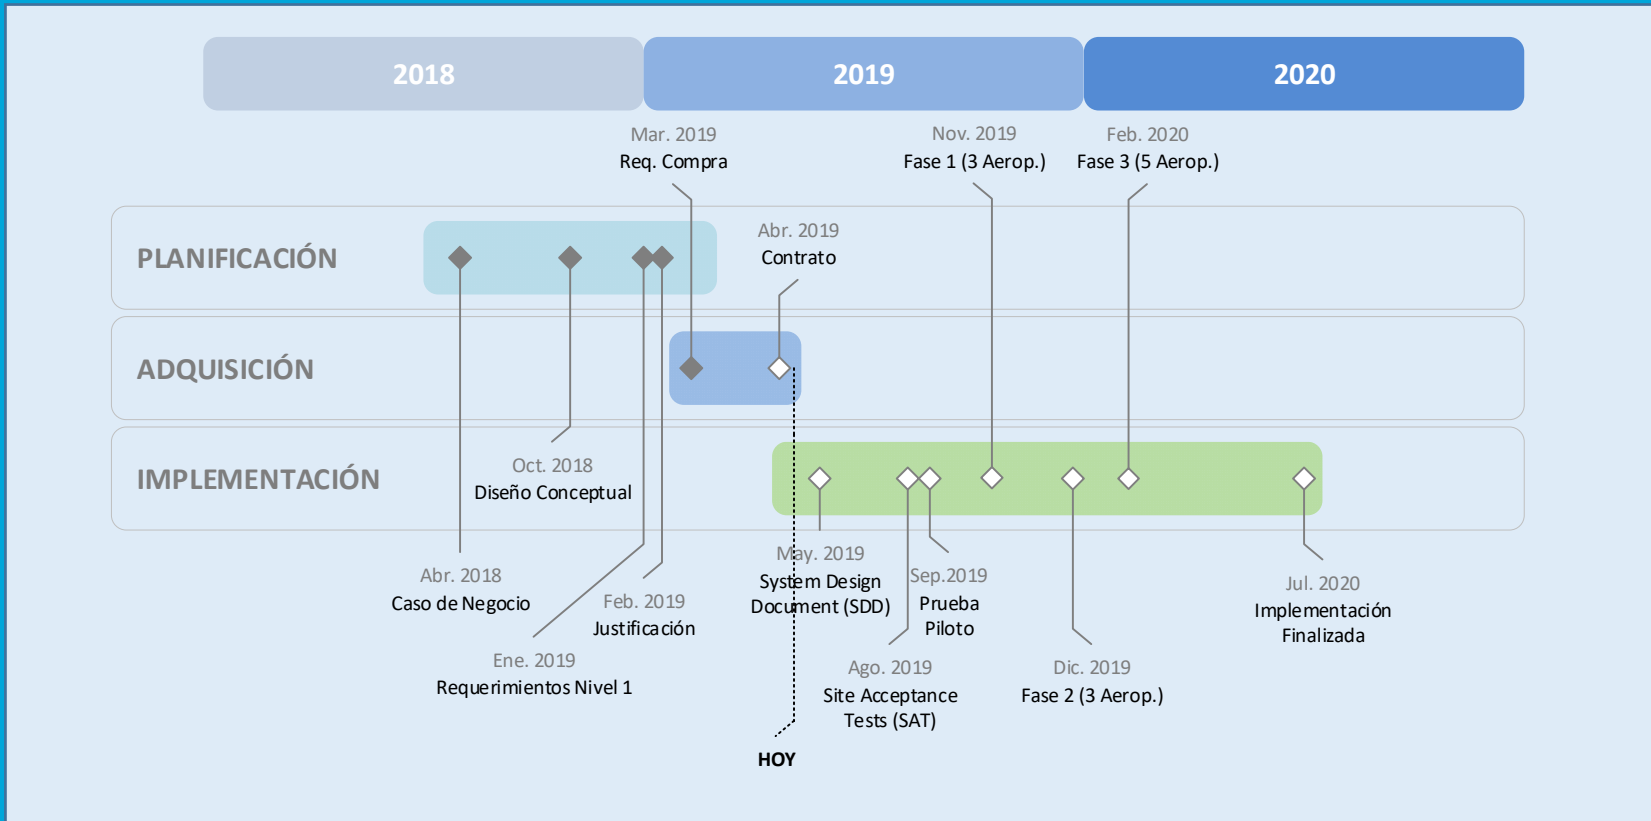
2018
2019
2020

Mar. 2019
Req. Compra

Nov. 2019
Fase 1 (3 Aerop.)

Feb. 2020
Fase 3 (5 Aerop.)

PLANIFICACIÓN

Abr. 2019
Contrato

ADQUISICIÓN

IMPLEMENTACIÓN

Oct. 2018
Diseño Conceptual

May. 2019
System Design Document (SDD)

Sep.2019
Prueba Piloto

Abr. 2018
Caso de Negocio

Feb. 2019
Justificación

Jul. 2020
Implementación Finalizada

Ene. 2019
Requerimientos Nivel 1

Ago. 2019
Site Acceptance Tests (SAT)

Dic. 2019
Fase 2 (3 Aerop.)

HOY